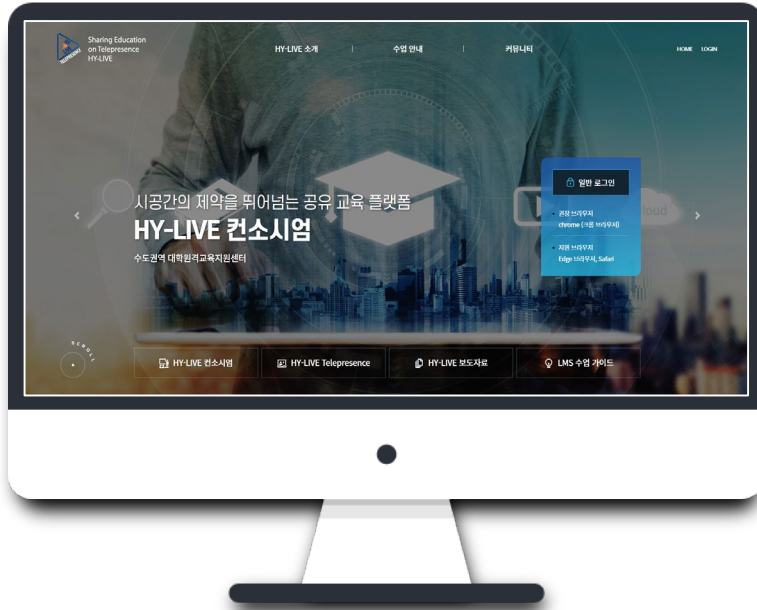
Sharing Education on Telepresence HY-LIVE

HY-LIVE 소개 | 수업 안내 | 커뮤니티

HOME LOGIN

시공간의 제약을 뛰어넘는 공유 교육 플랫폼

HY-LIVE 컨소시엄

수도권역 대학원격교육지원센터

일반 로그인

• 권장 브라우저 chrome (크롬 브라우저)

• 지원 브라우저 Edge 브라우저, Safari

SCROLL

HY-LIVE 컨소시엄

HY-LIVE Telepresence

HY-LIVE 보도자료

LMS 수업 가이드